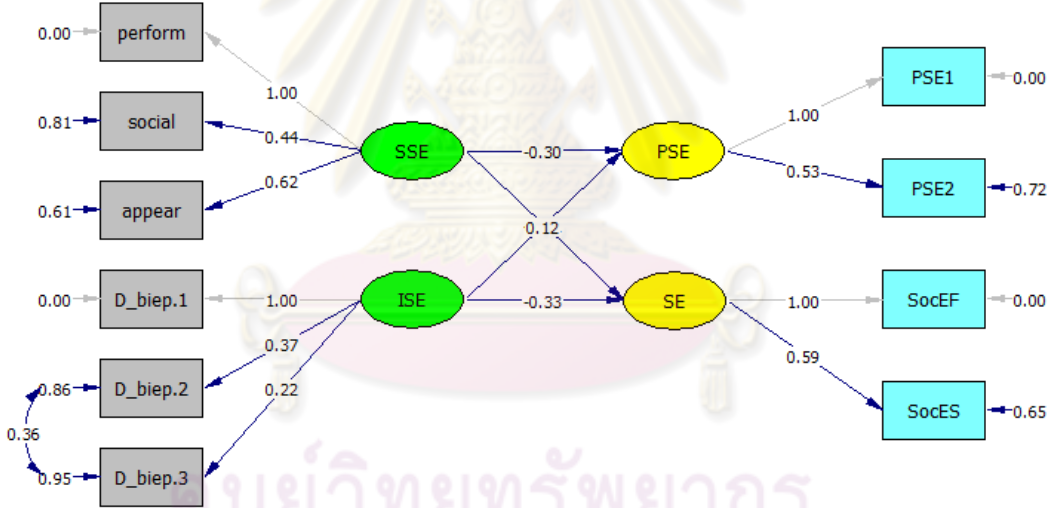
0.00 perform
1.00
0.81 social
0.44
SSE
-0.30
PSE
1.00
PSE1 0.00
0.53
PSE2 0.72
0.62
0.61 appear
0.12
0.00 D_biep.1
1.00
ISE
-0.33
SE
1.00
SocEF 0.00
0.37
0.86 D_biep.2
0.59
0.22
0.36
SocES 0.65
0.95 D_biep.3
ศูนย์วิทยทรัพยากร